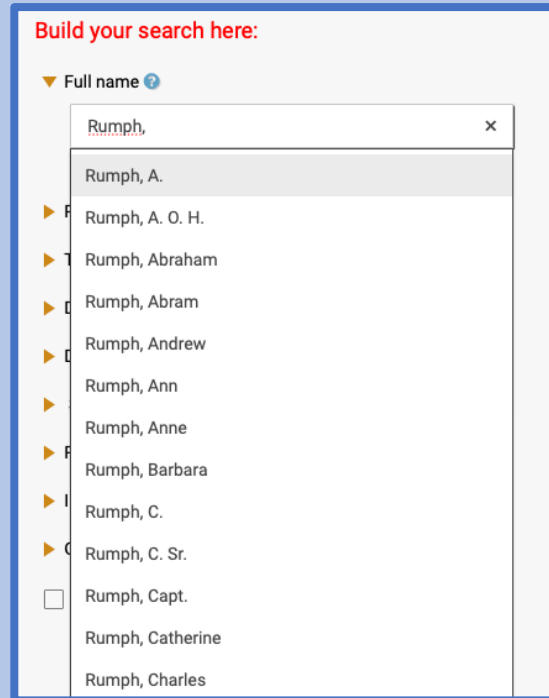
Build your search here:

Full name

Rumph,

×

Rumph, A.
Rumph, A. O. H.
Rumph, Abraham
Rumph, Abram
Rumph, Andrew
Rumph, Ann
Rumph, Anne
Rumph, Barbara
Rumph, C.
Rumph, C. Sr.
Rumph, Capt.
Rumph, Catherine
Rumph, Charles